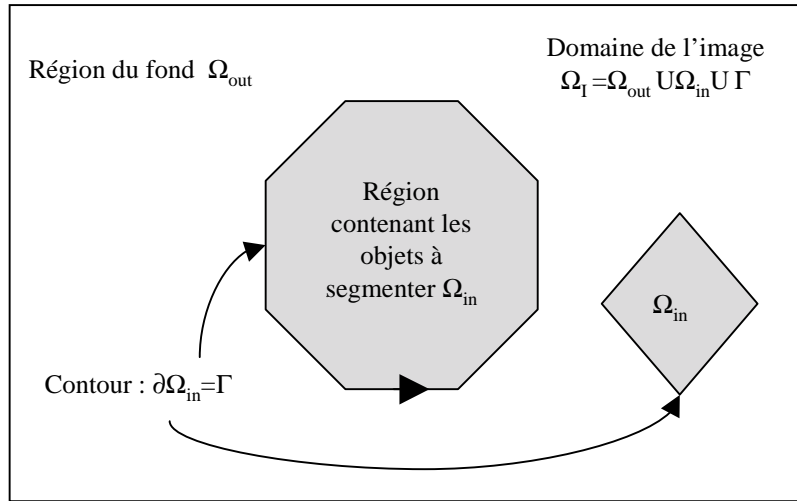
Région du fond $\Omega_{out}$

Domaine de l'image
$\Omega_I = \Omega_{out} U \Omega_{in} U \Gamma$

Région contenant les objets à segmenter $\Omega_{in}$

$\Omega_{in}$

Contour : $\partial\Omega_{in}=\Gamma$